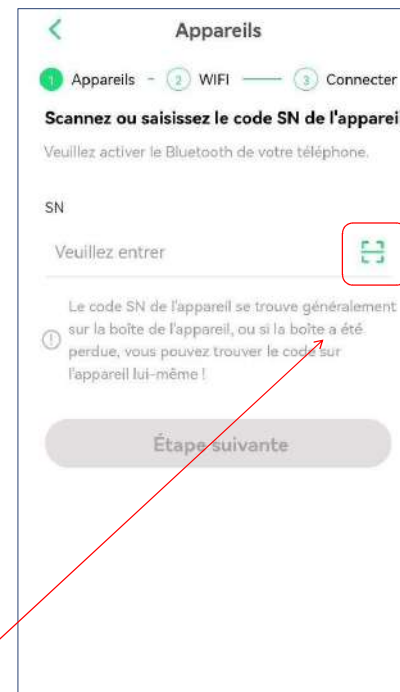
<
Appareils

1 Appareils - 2 WIFI —— 3 Connecter

Scannez ou saisissez le code SN de l'apparei

Veuillez activer le Bluetooth de votre téléphone.

SN

Veuillez entrer

Le code SN de l'appareil se trouve généralement sur la boîte de l'appareil, ou si la boîte a été perdue, vous pouvez trouver le code sur l'appareil lui-même !

Étape suivante